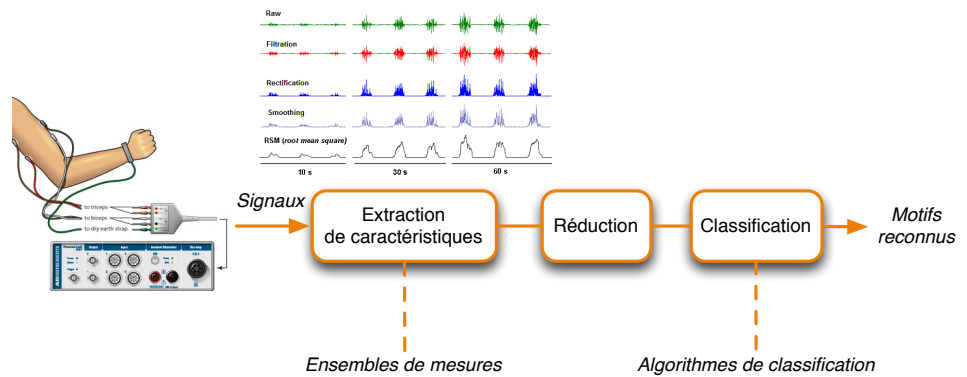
Raw

Filtration

Rectification

Smoothing

RSM (root mean square)

10 s

30 s

60 s

to biceps

to biceps

to dry earth strap

Signaux

Extraction de caractéristiques

Réduction

Classification

Motifs reconnus

Ensembles de mesures

Algorithmes de classification